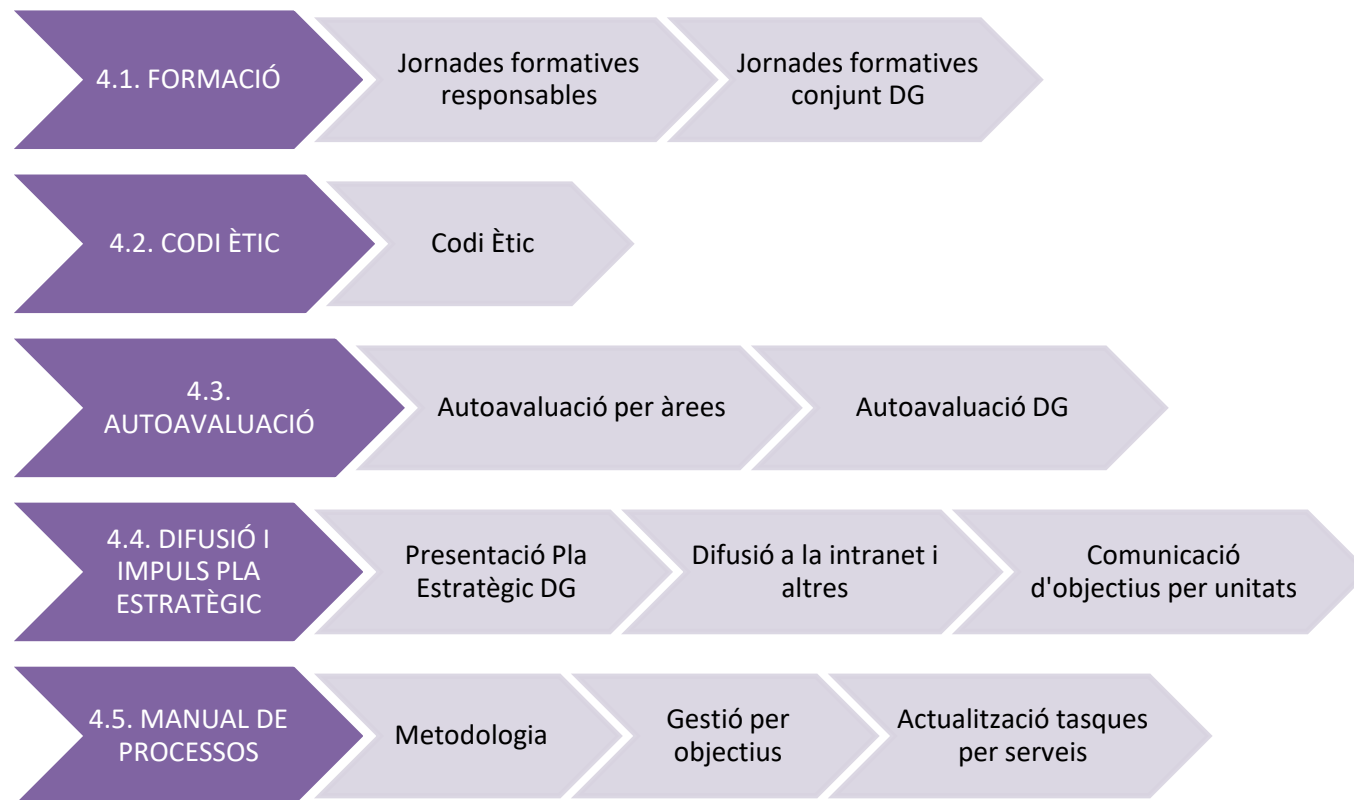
4.1. FORMACIÓ

Jornades formatives responsables

Jornades formatives conjunt DG

4.2. CODI ÈTIC

Codi Ètic

4.3. AUTOAVALUACIÓ

Autoavaluació per àrees

Autoavaluació DG

4.4. DIFUSIÓ I IMPULS PLA ESTRATÈGIC

Presentació Pla Estratègic DG

Difusió a la intranet i altres

Comunicació d'objectius per unitats

4.5. MANUAL DE PROCESSOS

Metodologia

Gestió per objectius

Actualització tasques per serveis